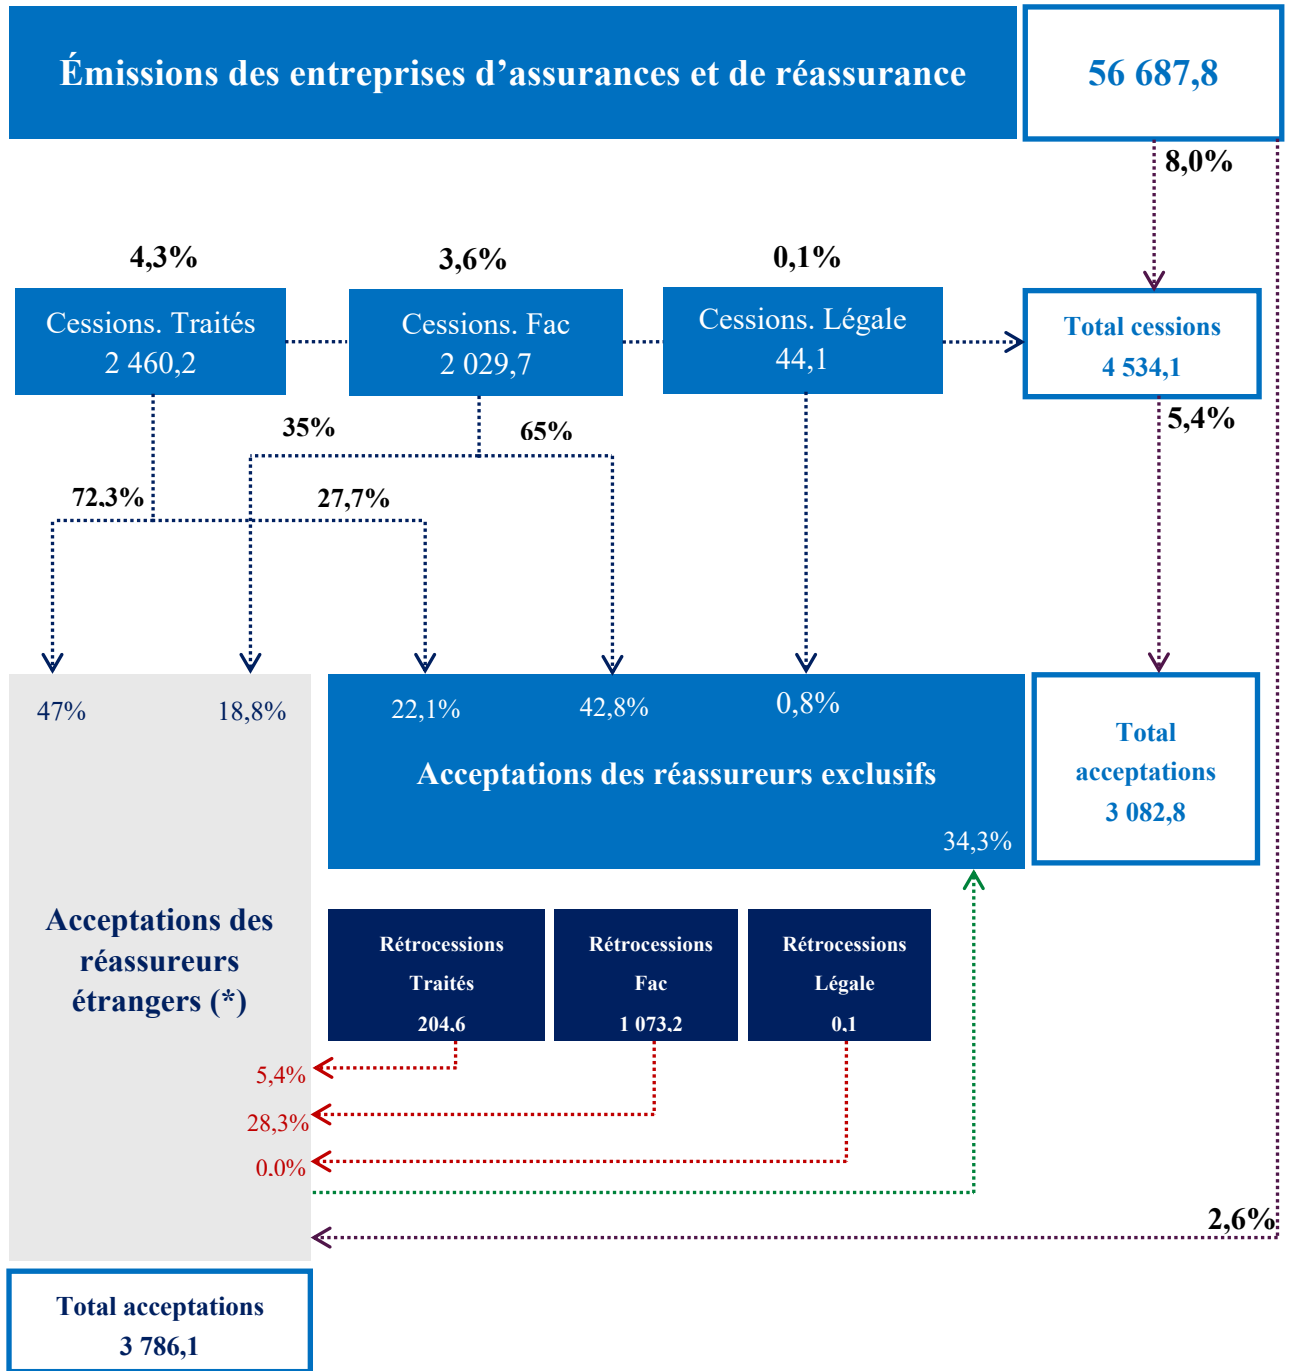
Émissions des entreprises d’assurances et de réassurance

56 687,8

8,0%

4,3%

3,6%

0,1%

Cessions. Traités
2 460,2

Cessions. Fac
2 029,7

Cessions. Légale
44,1

Total cessions
4 534,1

5,4%

35%

65%

72.3%

27,7%

47%

18,8%

22,1%

42,8%

0,8%

Acceptations des réassureurs exclusifs

34,3%

Total acceptations
3 082,8

Acceptations des réassureurs étrangers (*)

Rétrocessions Traités 204,6

Rétrocessions Fac 1 073.2

Rétrocessions Légale 0,1

5,4%

28,3%

0.0%

2,6%

Total acceptations
3 786,1